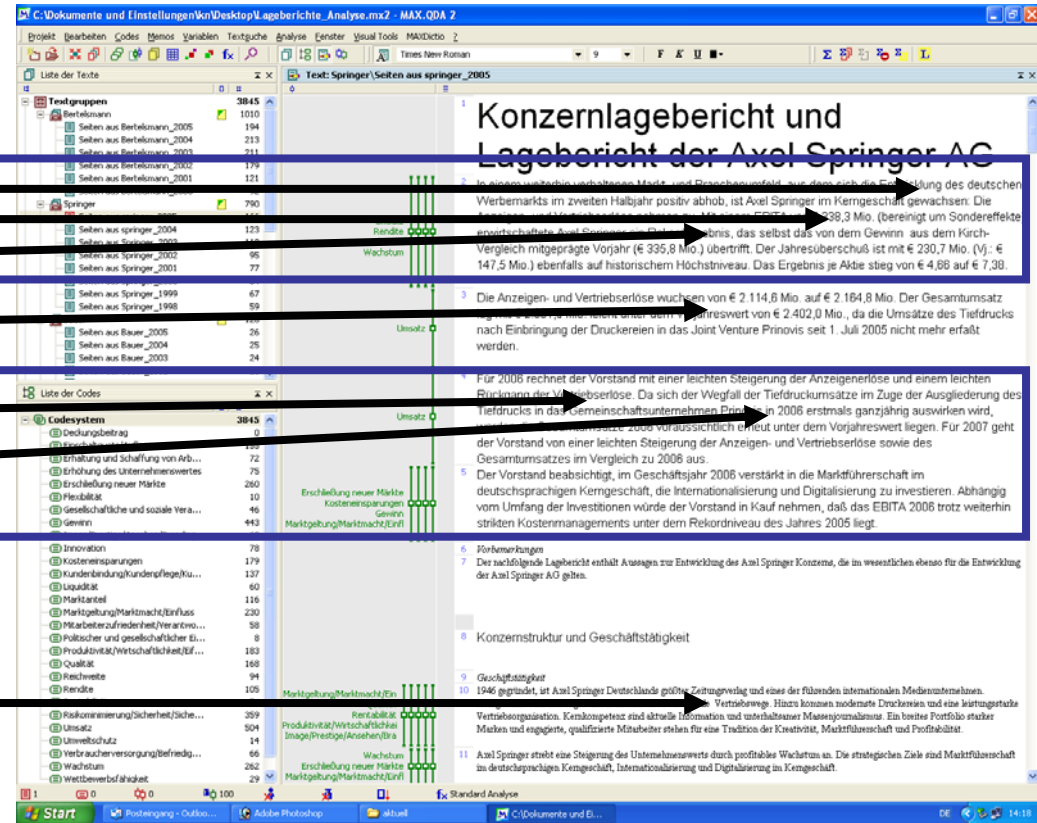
C:\Dokumente und Einstellungen\kn\Desktop\Lageberichte_Analyse.mx2 - MAX.QDA 2

Projekt Bearbeiten Codes Memos Variablen Textsuche Analyse Fenster Visual Tools MAXDictio ?

Times New Roman 9 F K U

Liste der Texte

| | |
|---|---|
| Textgruppen | 3845 |
| Bertelsmann | 1010 |
| Seiten aus Bertelsmann_2005 | 194 |
| Seiten aus Bertelsmann_2004 | 213 |
| Seiten aus Bertelsmann_2003 | 211 |
| Seiten aus Bertelsmann_2002 | 179 |
| Seiten aus Bertelsmann_2001 | 121 |
| Springer | 790 |
| Seiten aus springer_2004 | 123 |
| Seiten aus Springer_2003 | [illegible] |
| Seiten aus Springer_2002 | 95 |
| Seiten aus Springer_2001 | 77 |
| Seiten aus Springer_1999 | 67 |
| Seiten aus Springer_1998 | 59 |
| Seiten aus Bauer_2005 | 26 |
| Seiten aus Bauer_2004 | 25 |
| Seiten aus Bauer_2003 | 24 |

Liste der Codes

| | |
|---|---|
| Codesystem | 3845 |
| Deckungsbeitrag | 0 |
| Erhaltung und Schaffung von Arb... | 72 |
| Erhöhung des Unternehmenswertes | 75 |
| Erschließung neuer Märkte | 260 |
| Flexibilität | 10 |
| Gesellschaftliche und soziale Vera... | 46 |
| Gewinn | 443 |
| Innovation | 78 |
| Kosteneinsparungen | 179 |
| Kundenbindung/Kundenpflege/Ku... | 137 |
| Liquidität | 60 |
| Marktanteil | 116 |
| Marktgeltung/Marktmacht/Einfluss | 230 |
| Mitarbeiterzufriedenheit/Verantwo... | 58 |
| Politischer und gesellschaftlicher Ei... | 8 |
| Produktivität/Wirtschaftlichkeit/Eif... | 183 |
| Qualität | 168 |
| Reichweite | 94 |
| Rendite | 105 |
| Risikominimierung/Sicherheit/Siche... | 359 |
| Umsatz | 504 |
| Umweltschutz | 19 |
| Verbraucherversorgung/Befriedig... | 66 |
| Wachstum | 262 |
| Wettbewerbsfähigkeit | 29 |

Text: Springer\Seiten aus springer_2005

Rendite
Wachstum
Umsatz
Umsatz
Erschließung neuer Märkte
Kosteneinsparungen
Gewinn
Marktgeltung/Marktmacht/Einfl
Marktgeltung/Marktmacht/Ein
Rentabilität
Produktivität/Wirtschaftlichkei
Image/Prestige/Ansehen/Bra
Wachstum
Erschließung neuer Märkte
Marktgeltung/Marktmacht/Einfl

1 Konzernlagebericht und Lagebericht der Axel Springer AG

2 In einem weiterhin verhaltenen Markt- und Branchenumfeld, aus dem sich die Entwicklung des deutschen Werbemarkts im zweiten Halbjahr positiv abhob, ist Axel Springer im Kerngeschäft gewachsen: Die Anzeigen- und Vertriebserlöse nahmen zu. Mit einem EBITA von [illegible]338,3 Mio. (bereinigt um Sondereffekte erwirtschaftete Axel Springer ein Rekordergebnis, das selbst das von dem Gewinn aus dem Kirch-Vergleich mitgeprägte Vorjahr (€ 335,8 Mio.) übertrifft. Der Jahresüberschuß ist mit € 230,7 Mio. (Vj.: € 147,5 Mio.) ebenfalls auf historischem Höchstniveau. Das Ergebnis je Aktie stieg von € 4,86 auf € 7,38.

3 Die Anzeigen- und Vertriebserlöse wuchsen von € 2.114,6 Mio. auf € 2.164,8 Mio. Der Gesamtumsatz lag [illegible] unter dem Vorjahreswert von € 2.402,0 Mio., da die Umsätze des Tiefdrucks nach Einbringung der Druckereien in das Joint Venture Prinovis seit 1. Juli 2005 nicht mehr erfaßt werden.

4 Für 2006 rechnet der Vorstand mit einer leichten Steigerung der Anzeigenerlöse und einem leichten Rückgang der Vertriebserlöse. Da sich der Wegfall der Tiefdruckumsätze im Zuge der Ausgliederung des Tiefdrucks in das Gemeinschaftsunternehmen Prinovis in 2006 erstmals ganzjährig auswirken wird, werden die Gesamtumsätze 2006 voraussichtlich erneut unter dem Vorjahreswert liegen. Für 2007 geht der Vorstand von einer leichten Steigerung der Anzeigen- und Vertriebserlöse sowie des Gesamtumsatzes im Vergleich zu 2006 aus.

5 Der Vorstand beabsichtigt, im Geschäftsjahr 2006 verstärkt in die Marktführerschaft im deutschsprachigen Kerngeschäft, die Internationalisierung und Digitalisierung zu investieren. Abhängig vom Umfang der Investitionen würde der Vorstand in Kauf nehmen, daß das EBITA 2006 trotz weiterhin strikten Kostenmanagements unter dem Rekordniveau des Jahres 2005 liegt.

6 Vorbemerkungen
7 Der nachfolgende Lagebericht enthält Aussagen zur Entwicklung des Axel Springer Konzerns, die im wesentlichen ebenso für die Entwicklung der Axel Springer AG gelten.

8 Konzernstruktur und Geschäftstätigkeit

9 Geschäftstätigkeit
10 1946 gegründet, ist Axel Springer Deutschlands größter Zeitungsverlag und eines der führenden internationalen Medienunternehmen. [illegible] Vertriebswege. Hinzu kommen modernste Druckereien und eine leistungsstarke Vertriebsorganisation. Kernkompetenz sind aktuelle Information und unterhaltsamer Massenjournalismus. Ein breites Portfolio starker Marken und engagierte, qualifizierte Mitarbeiter stehen für eine Tradition der Kreativität, Marktführerschaft und Profitabilität.

11 Axel Springer strebt eine Steigerung des Unternehmenswerts durch profitables Wachstum an. Die strategischen Ziele sind Marktführerschaft im deutschsprachigen Kerngeschäft, Internationalisierung und Digitalisierung im Kerngeschäft.

1 0 0 100 Standard Analyse

Start Posteingang - Outloo... Adobe Photoshop aktuell C:\Dokumente und Ei... DE 14:18